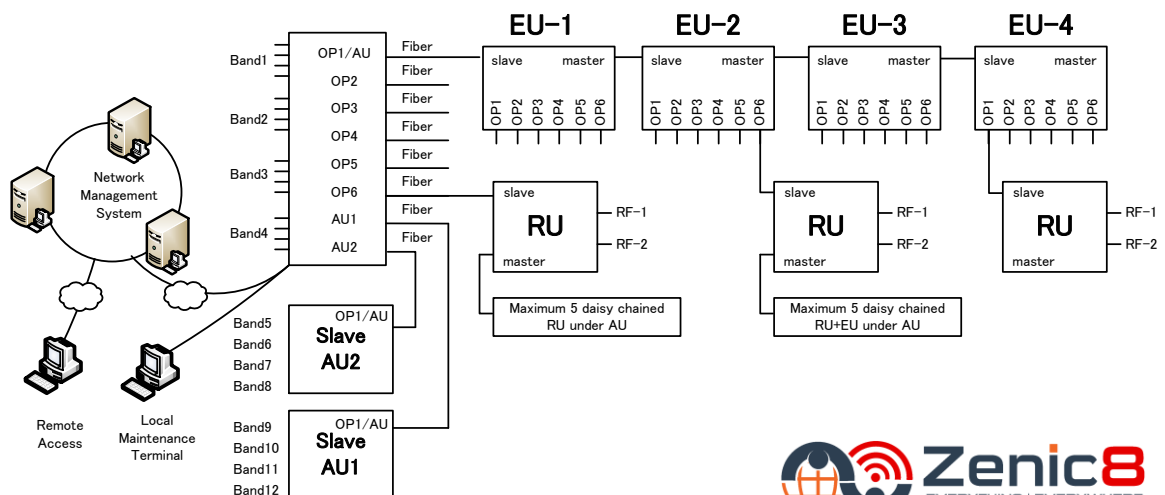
EU-1
EU-2
EU-3
EU-4

Band1
Band2
Band3
Band4

OP1/AU
OP2
OP3
OP4
OP5
OP6
AU1
AU2

Fiber
Fiber
Fiber
Fiber
Fiber
Fiber
Fiber
Fiber

slave master
OP1 OP2 OP3 OP4 OP5 OP6

slave master
OP1 OP2 OP3 OP4 OP5 OP6

slave master
OP1 OP2 OP3 OP4 OP5 OP6

slave master
OP1 OP2 OP3 OP4 OP5 OP6

slave
RU
master
RF-1
RF-2

slave
RU
master
RF-1
RF-2

slave
RU
master
RF-1
RF-2

Maximum 5 daisy chained RU under AU

Maximum 5 daisy chained RU+EU under AU

Network Management System

Remote Access

Local Maintenance Terminal

Band5
Band6
Band7
Band8
OP1/AU
Slave AU2

Band9
Band10
Band11
Band12
OP1/AU
Slave AU1

Zenic8